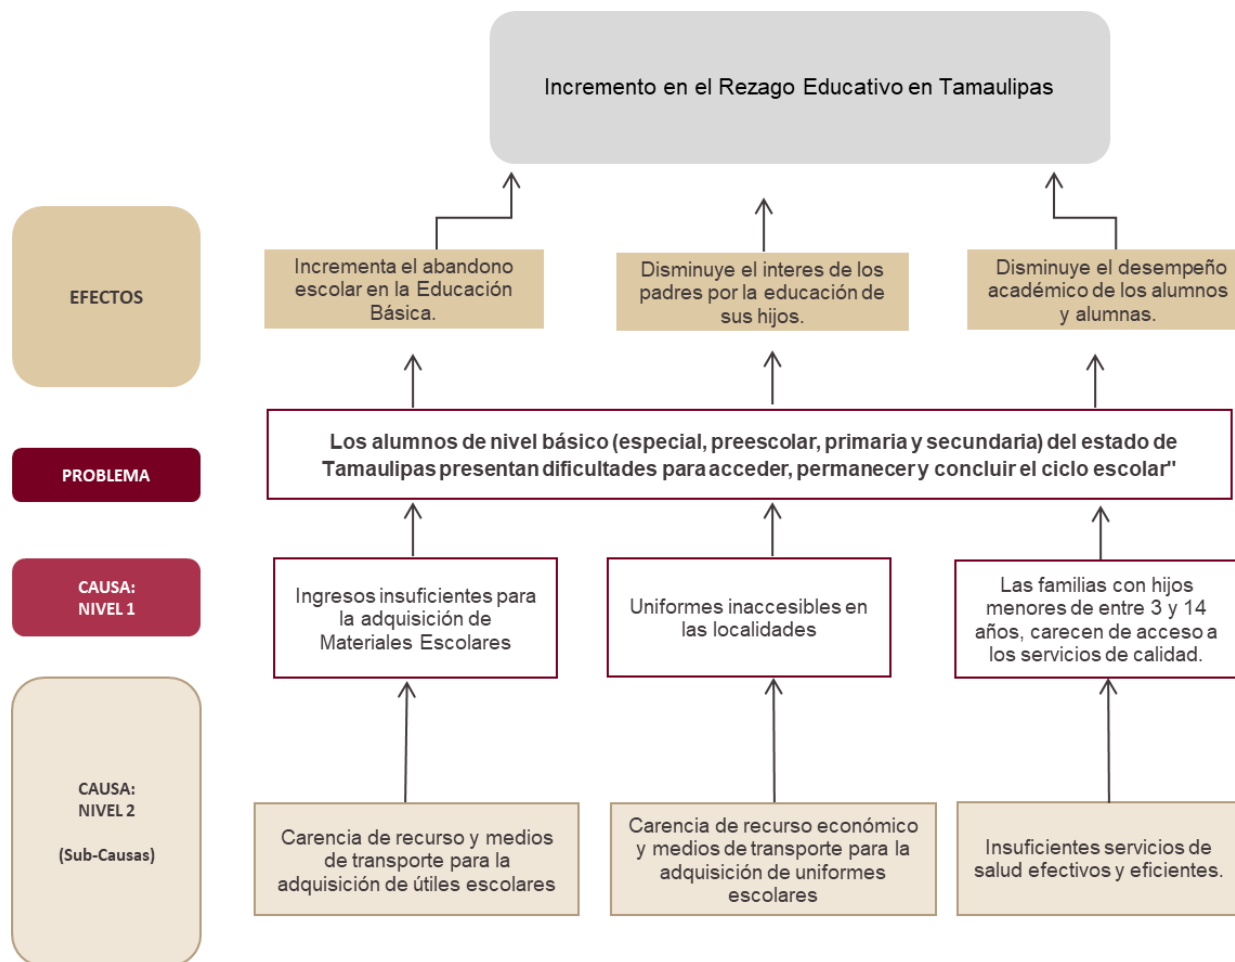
Incremento en el Rezago Educativo en Tamaulipas

EFECTOS

Incrementa el abandono escolar en la Educación Básica.

Disminuye el interes de los padres por la educación de sus hijos.

Disminuye el desempeño académico de los alumnos y alumnas.

PROBLEMA

Los alumnos de nivel básico (especial, preescolar, primaria y secundaria) del estado de Tamaulipas presentan dificultades para acceder, permanecer y concluir el ciclo escolar"

CAUSA: NIVEL 1

Ingresos insuficientes para la adquisición de Materiales Escolares

Uniformes inaccesibles en las localidades

Las familias con hijos menores de entre 3 y 14 años, carecen de acceso a los servicios de calidad.

CAUSA: NIVEL 2

(Sub-Causas)

Carencia de recurso y medios de transporte para la adquisición de útiles escolares

Carencia de recurso económico y medios de transporte para la adquisición de uniformes escolares

Insuficientes servicios de salud efectivos y eficientes.